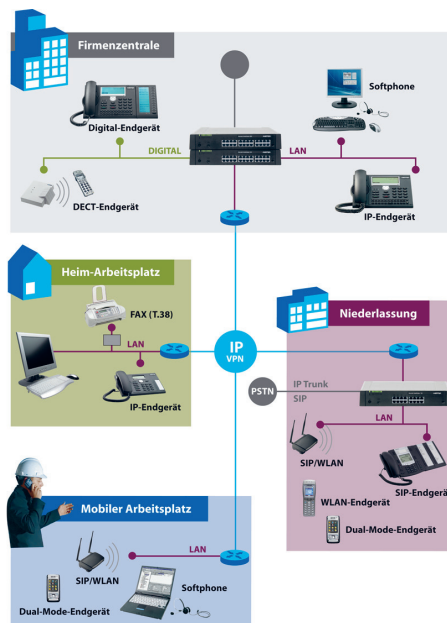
Firmenzentrale

Softphone

Digital-Endgerät

DIGITAL

LAN

DECT-Endgerät

IP-Endgerät

Heim-Arbeitsplatz

FAX (T.38)

LAN

IP-Endgerät

IP
VPN

Niederlassung

PSTN

IP Trunk
SIP

LAN

SIP/WLAN

SIP-Endgerät

WLAN-Endgerät

Dual-Mode-Endgerät

Mobiler Arbeitsplatz

LAN

SIP/WLAN

Softphone

Dual-Mode-Endgerät